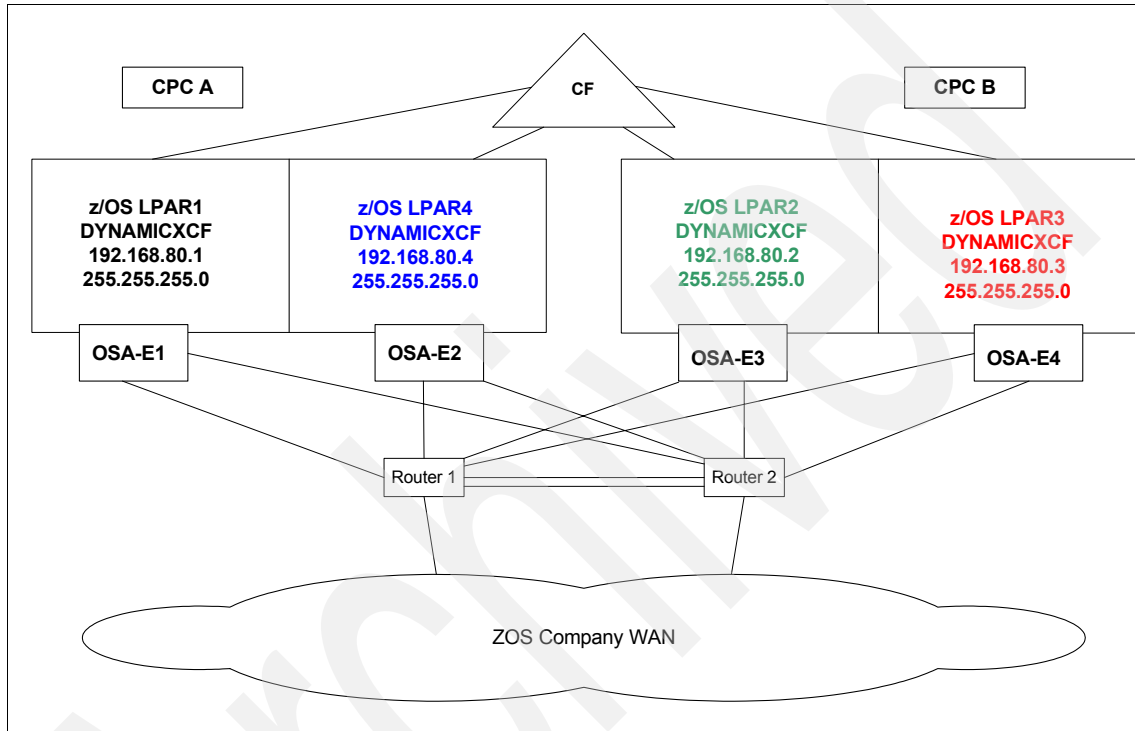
CPC A

CF

CPC B

z/OS LPAR1
DYNAMICXCF
192.168.80.1
255.255.255.0

z/OS LPAR4
DYNAMICXCF
192.168.80.4
255.255.255.0

z/OS LPAR2
DYNAMICXCF
192.168.80.2
255.255.255.0

z/OS LPAR3
DYNAMICXCF
192.168.80.3
255.255.255.0

OSA-E1

OSA-E2

OSA-E3

OSA-E4

Router 1

Router 2

ZOS Company WAN